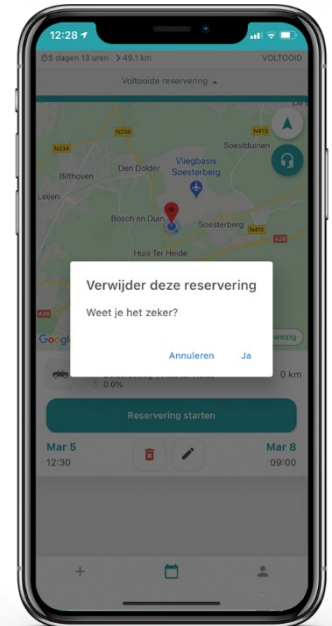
12:28

5 dagen 13 uren 49.1 km VOLTOOID

Voltooide reservering

N234
N238
N413
Bilthoven
Den Dolder
Vliegbasis Soesterberg
Soestduinen
Leijen
Bosch en Duin
Soesterberg
N413
Huis Ter Heide
A28
Google
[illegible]wezig

Verwijder deze reservering

Weet je het zeker?

Annuleren Ja

0.0%
0 km

Reservering starten

Mar 5
12:30

Mar 8
09:00